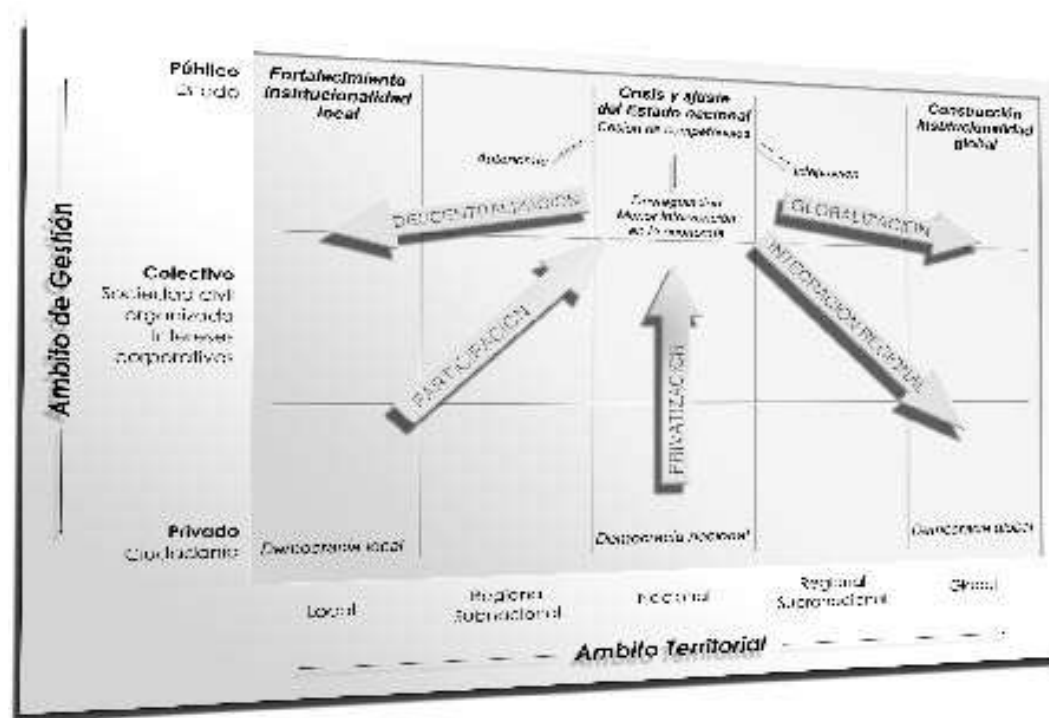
Ambito de Gestión

Público
Estado

Fortalecimiento institucionalidad local

Crisis y ajuste del Estado nacional
Cesión de competencias

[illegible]

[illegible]

Convergencia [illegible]
Mayor información en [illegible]

Construcción institucionalidad global

DESCENTRALIZACION

GLOBALIZACION

Colectivo
Sociedad civil organizada Intereses corporativos

PARTICIPACION

PRIVATIZACION

INTEGRACION REGIONAL

Privado
Ciudadanía

Democracia local

Democracia nacional

Democracia global

Local

Regional Subnacional

Nacional

Regional Supranacional

Global

Ambito Territorial